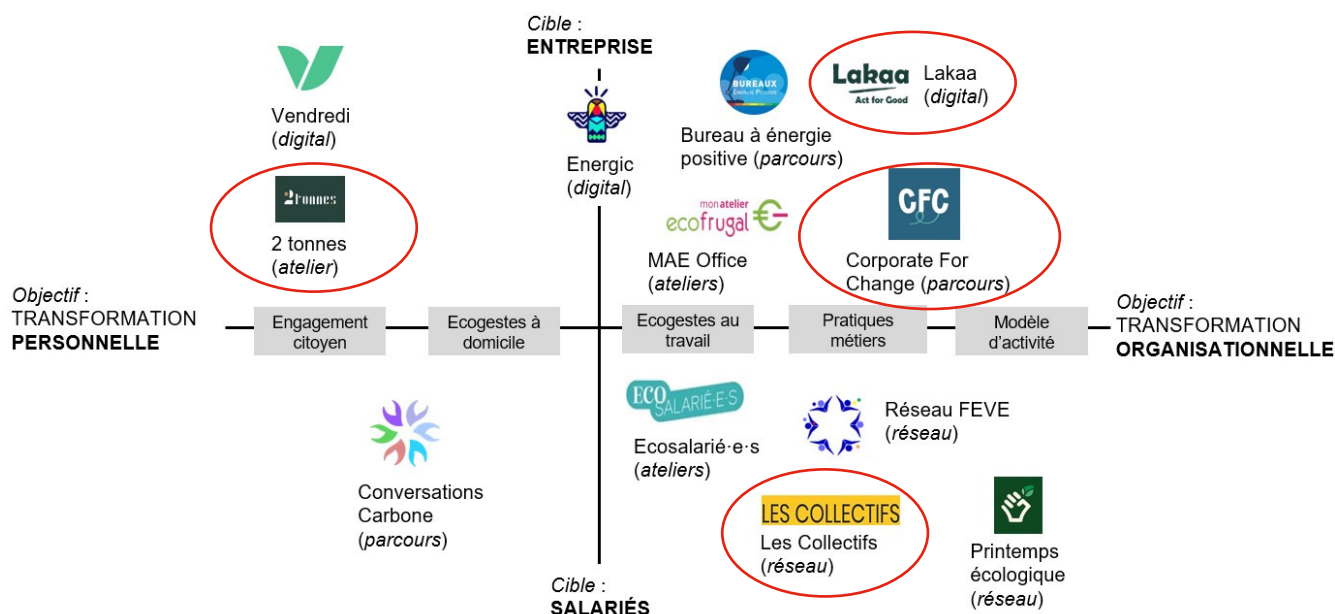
Cible :
**ENTREPRISE**

Vendredi
(*digital*)

BUREAUX
Énergie Positive

Lakaa
Act for Good

Lakaa
(*digital*)

Energic
(*digital*)

Bureau à énergie positive (*parcours*)

2tonnes

2 tonnes
(*atelier*)

monatelier
ecofrugal

MAE Office
(*ateliers*)

CFC

Corporate For Change (*parcours*)

*Objectif* :
TRANSFORMATION
**PERSONNELLE**

Engagement citoyen

Ecogestes à domicile

Ecogestes au travail

Pratiques métiers

Modèle d'activité

*Objectif* :
TRANSFORMATION
**ORGANISATIONNELLE**

ECO SALARIÉ·E·S

Ecosalarié·e·s
(*ateliers*)

Réseau FEVE
(*réseau*)

Conversations Carbone
(*parcours*)

LES COLLECTIFS

Les Collectifs
(*réseau*)

Printemps écologique
(*réseau*)

Cible :
**SALARIÉS**